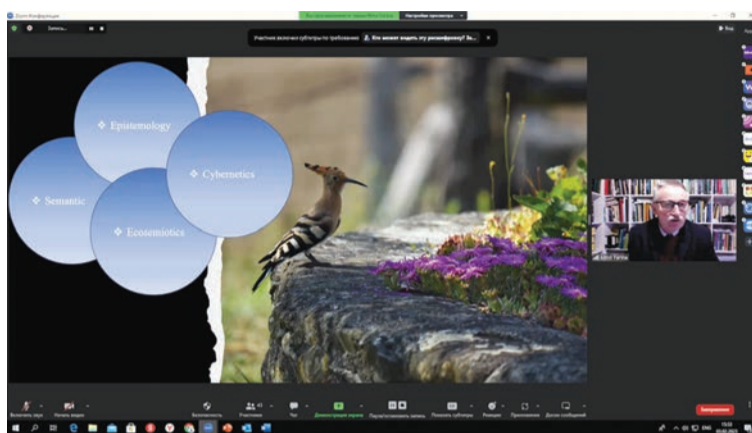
Zoom Конференция

Запись...

Участник включил субтитры по требованию. Кто может видеть эту расшифровку? За...

Настройки просмотра

Вид

❖ Epistemology

❖ Semantic

❖ Cybernetics

❖ Ecosemiotics

Включить звук

Начать видео

Безопасность

Участники

Чат

Демонстрация экрана

Пригласить/сохранить запись

Показать субтитры

Реакции

Приложения

Доска сообщений

Завершение

ENG